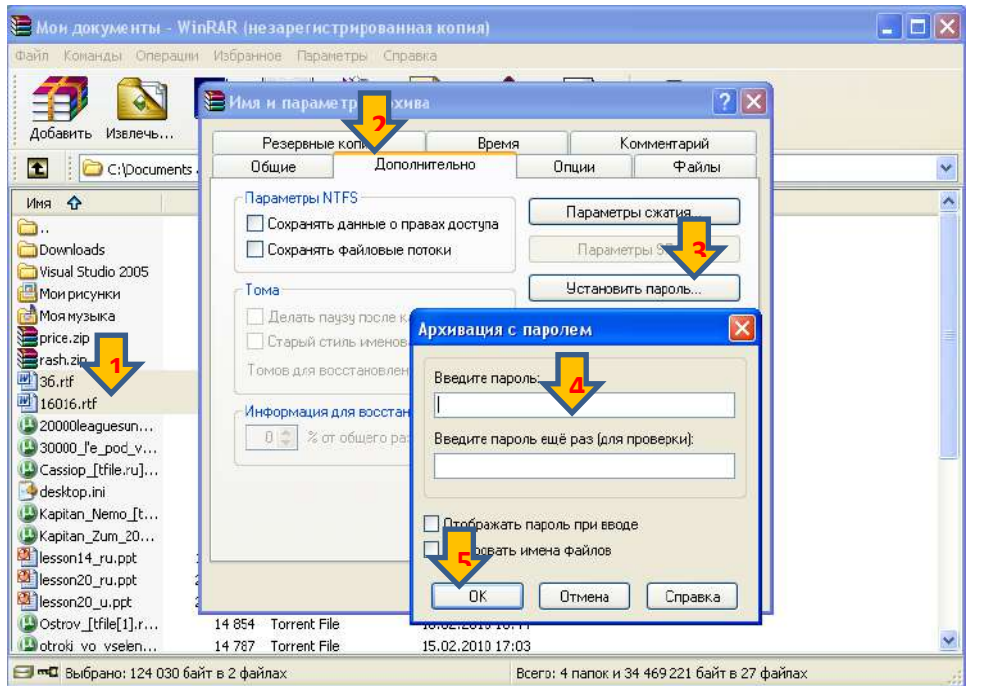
Мои документы - WinRAR (незарегистрированная копия)

Файл Команды Операции Избранное Параметры Справка

Добавить Извлечь...

C:\Documents

Имя

..
Downloads
Visual Studio 2005
Мои рисунки
Моя музыка
price.zip
rash.zip
36.rtf
16016.rtf
20000leaguesun...
30000_l'e_pod_v...
Cassiop_[tfile.ru]...
desktop.ini
Kapitan_Nemo_[t...
Kapitan_Zum_20...
lesson14_ru.ppt
lesson20_ru.ppt
lesson20_u.ppt
Ostrov_[tfile[1].r... 14 854 Torrent File
otroki_vo_vselen... 14 787 Torrent File 15.02.2010 17:03

Имя и параметры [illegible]хива

Резервные копи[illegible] Время Комментарий
Общие Дополнительно Опции Файлы

Параметры NTFS
Сохранять данные о правах доступа
Сохранять файловые потоки

Параметры сжатия...
Параметры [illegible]
Установить пароль...

Тома
Делать паузу после к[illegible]
Старый стиль именов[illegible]
Томов для восстановлен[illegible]

Информация для восстан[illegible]
0 % от общего раз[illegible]

Архивация с паролем

Введите пароль:
Введите пароль ещё раз (для проверки):

Отображать пароль при вводе
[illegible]овать имена файлов

OK Отмена Справка

1
2
3
4
5

Выбрано: 124 030 байт в 2 файлах
Всего: 4 папок и 34 469 221 байт в 27 файлах